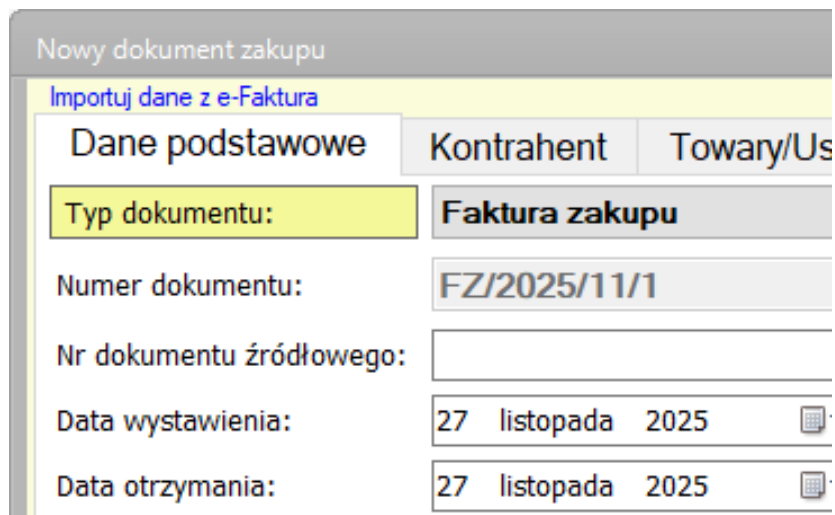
Nowy dokument zakupu

Importuj dane z e-Faktura

Dane podstawowe | Kontrahent | Towary/Us

Typ dokumentu: Faktura zakupu

Numer dokumentu: FZ/2025/11/1

Nr dokumentu źródłowego:

Data wystawienia: 27 listopada 2025

Data otrzymania: 27 listopada 2025